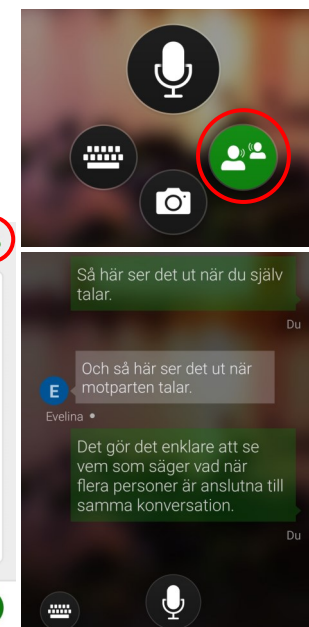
Så här ser det ut när du själv talar.

Du

E

Och så här ser det ut när motparten talar.

Evelina •

Det gör det enklare att se vem som säger vad när flera personer är anslutna till samma konversation.

Du